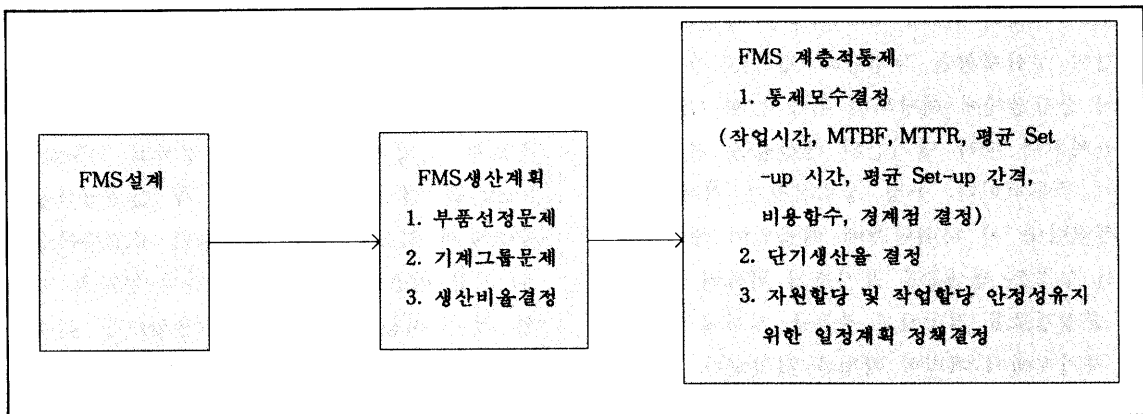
FMS설계

FMS생산계획
1. 부품선정문제
2. 기계그룹문제
3. 생산비율결정

FMS 계층적통제
1. 통제모수결정
(작업시간, MTBF, MTTR, 평균 Set-up 시간, 평균 Set-up 간격, 비용함수, 경계점 결정)
2. 단기생산율 결정
3. 자원할당 및 작업할당 안정성유지 위한 일정계획 정책결정